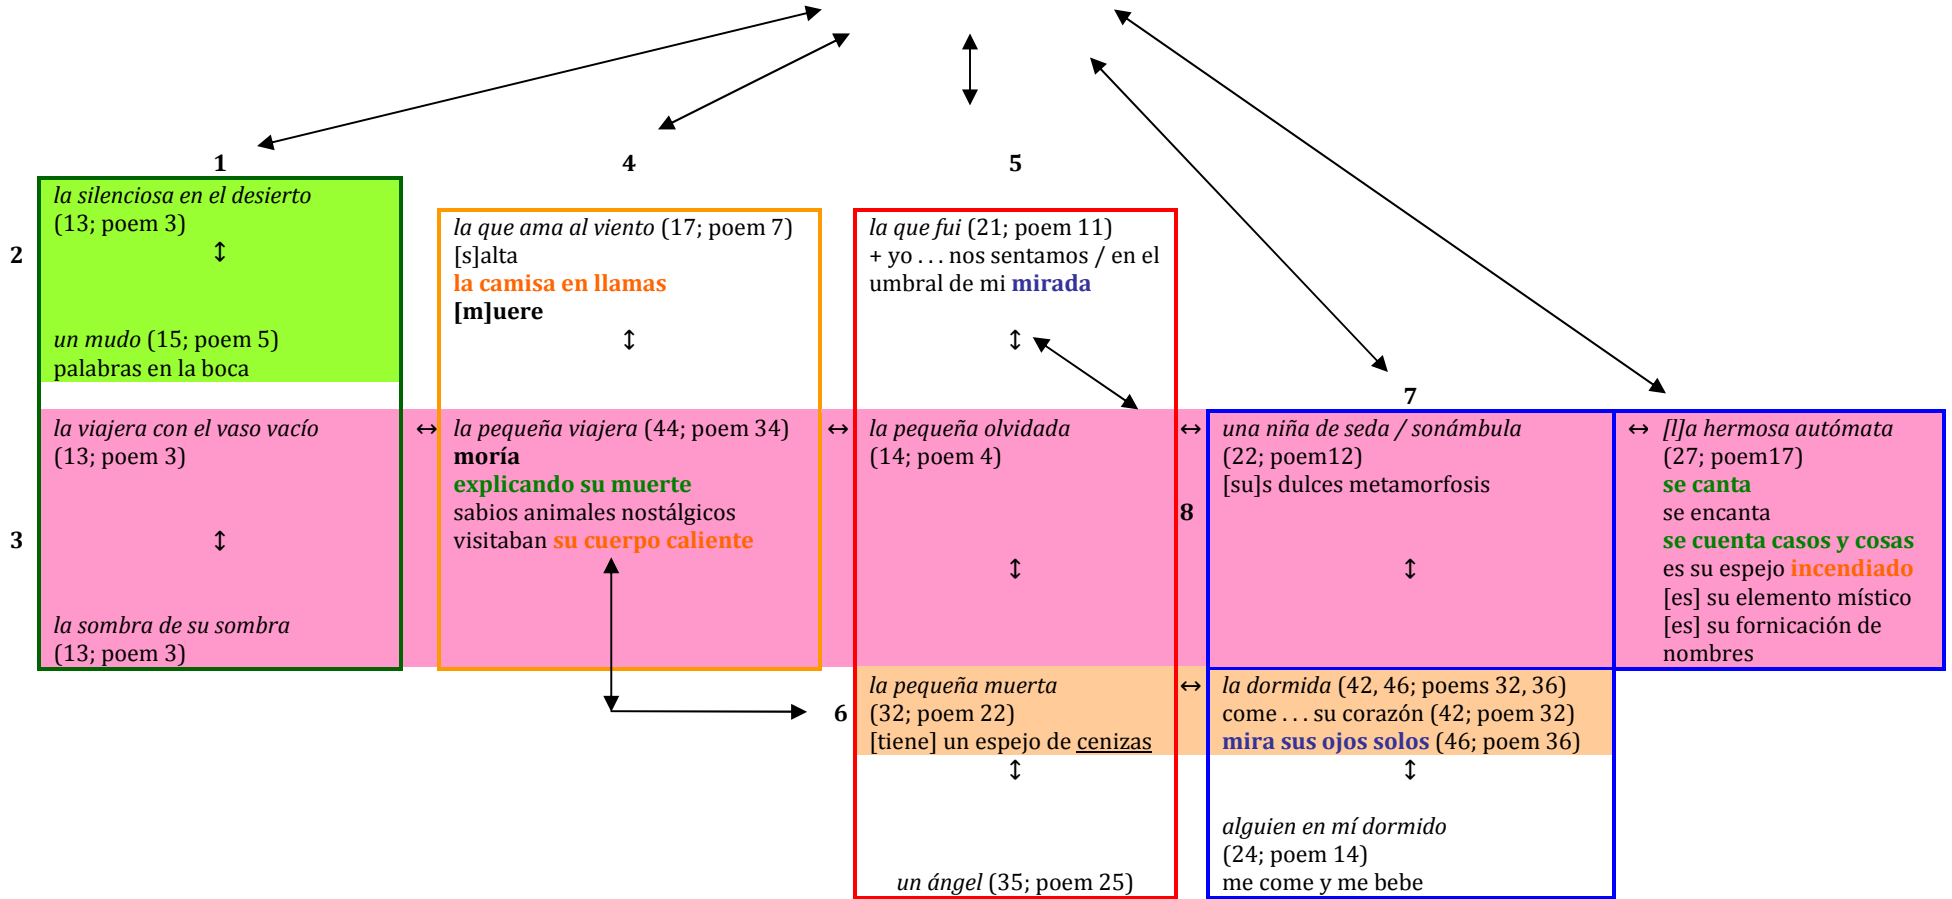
1

4

5

2

la silenciosa en el desierto (13; poem 3)

↕

un mudo (15; poem 5) palabras en la boca

la que ama al viento (17; poem 7) [s]alta **la camisa en llamas** **[m]uere**

↕

la que fui (21; poem 11) + yo . . . nos sentamos / en el umbral de mi **mirada**

↕

7

3

la viajera con el vaso vacío (13; poem 3)

↕

la sombra de su sombra (13; poem 3)

↔

la pequeña viajera (44; poem 34) **moría** **explicando su muerte** sabios animales nostálgicos visitaban **su cuerpo caliente**

↔

la pequeña olvidada (14; poem 4)

↕

↔

8

una niña de seda / sonámbula (22; poem12) [su]s dulces metamorfosis

↕

↔

[l]a hermosa autómata (27; poem17) **se canta** se encanta **se cuenta casos y cosas** es su espejo **incendiado** [es] su elemento místico [es] su fornicación de nombres

6

la pequeña muerta (32; poem 22) [tiene] un espejo de cenizas

↕

un ángel (35; poem 25)

↔

la dormida (42, 46; poems 32, 36) come . . . su corazón (42; poem 32) **mira sus ojos solos** (46; poem 36)

↕

alguien en mí dormido (24; poem 14) me come y me bebe